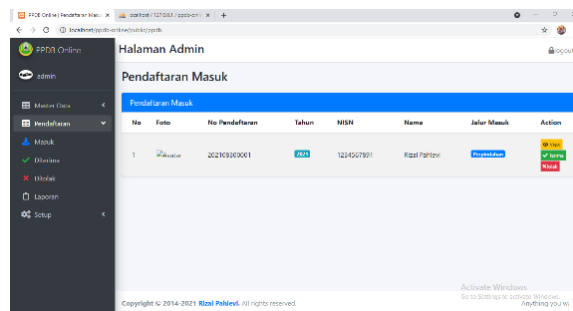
PPDB Online | Pendaftaran Masuk ×
localhost / 127.0.0.1 / ppdb-onli ×
+

localhost/ppdb-online/public/ppdb

PPDB Online

admin

Master Data
Pendaftaran
Masuk
Diterima
Ditolak
Laporan
Setup

Halaman Admin

Logout

Pendaftaran Masuk

Pendaftaran Masuk

| No | Foto | No Pendaftaran | Tahun | NISN | Nama | Jalur Masuk | Action |
|---|---|---|---|---|---|---|---|
| 1 | Avatar | 20210000001 | 2021 | 1234567891 | Rizal Pahlevi | Perpindahan | Cek Terima Tolak |

Copyright © 2014-2021 Rizal Pahlevi. All rights reserved.

Activate Windows
Go to Settings to activate Windows.
Anything you w